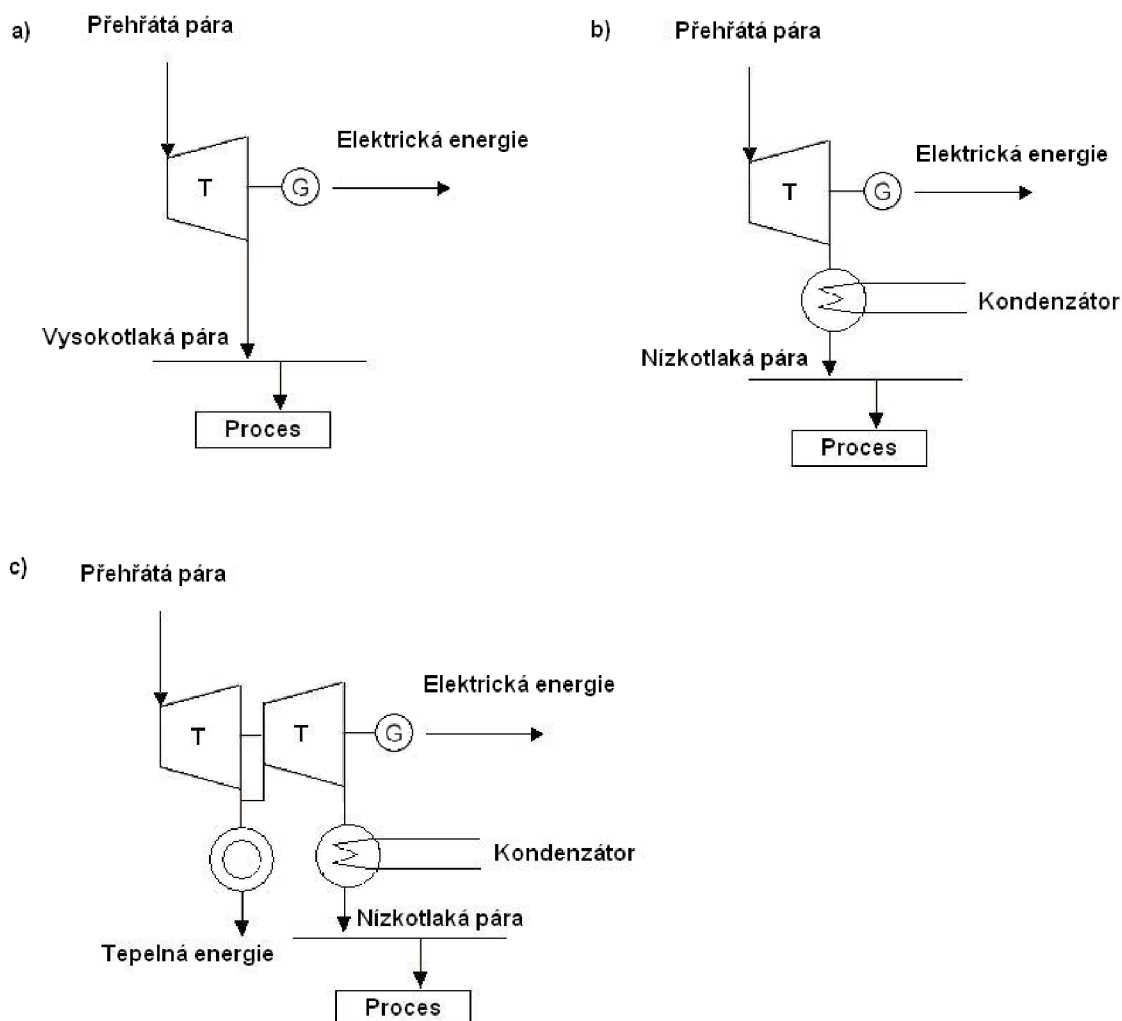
a) Přehřátá pára

T

G

Elektrická energie

Vysokotlaká pára

Proces

b) Přehřátá pára

T

G

Elektrická energie

Kondenzátor

Nízkotlaká pára

Proces

c) Přehřátá pára

T

T

G

Elektrická energie

Kondenzátor

Nízkotlaká pára

Tepelná energie

Proces